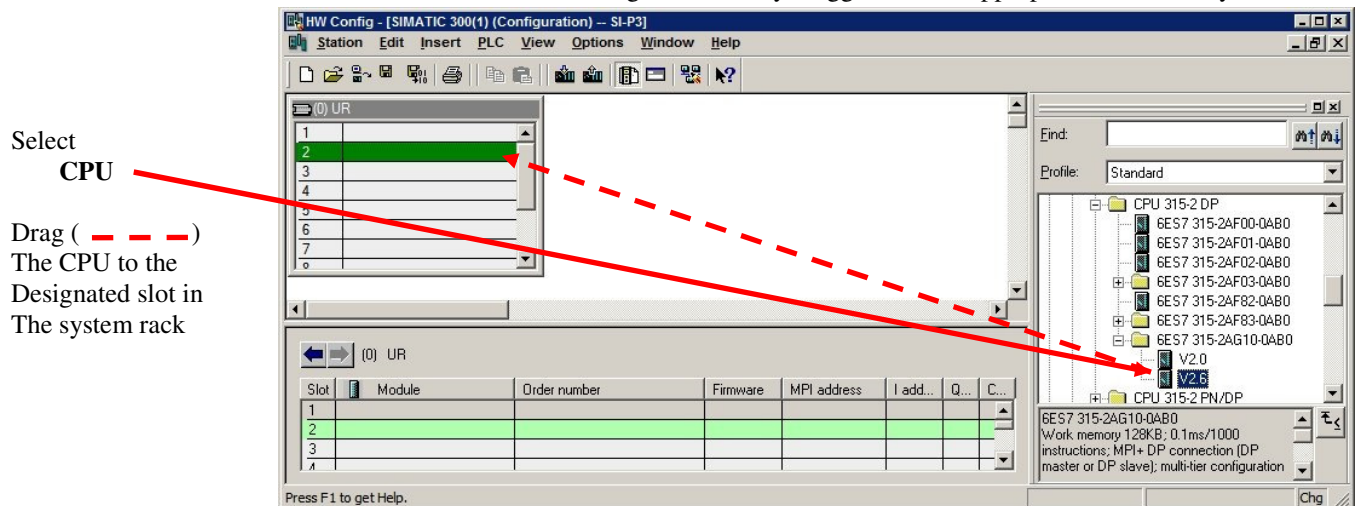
HW Config - [SIMATIC 300(1) (Configuration) -- SI-P3]

Station Edit Insert PLC View Options Window Help

(0) UR

| 1 | |
|---|---|
| 2 | |
| 3 | |
| 4 | |
| 5 | |
| 6 | |
| 7 | |

Select CPU

Drag ( ) The CPU to the Designated slot in The system rack

Find:

Profile: Standard

CPU 315-2 DP
6ES7 315-2AF00-0AB0
6ES7 315-2AF01-0AB0
6ES7 315-2AF02-0AB0
6ES7 315-2AF03-0AB0
6ES7 315-2AF82-0AB0
6ES7 315-2AF83-0AB0
6ES7 315-2AG10-0AB0
V2.0
V2.6
CPU 315-2 PN/DP

6ES7 315-2AG10-0AB0
Work memory 128KB; 0.1ms/1000 instructions; MPI+ DP connection (DP master or DP slave); multi-tier configuration

(0) UR

| Slot | | Module | Order number | Firmware | MPI address | I add... | Q... | C... |
|---|---|---|---|---|---|---|---|---|
| 1 | | | | | | | | |
| 2 | | | | | | | | |
| 3 | | | | | | | | |
| 4 | | | | | | | | |

Press F1 to get Help.

Chg